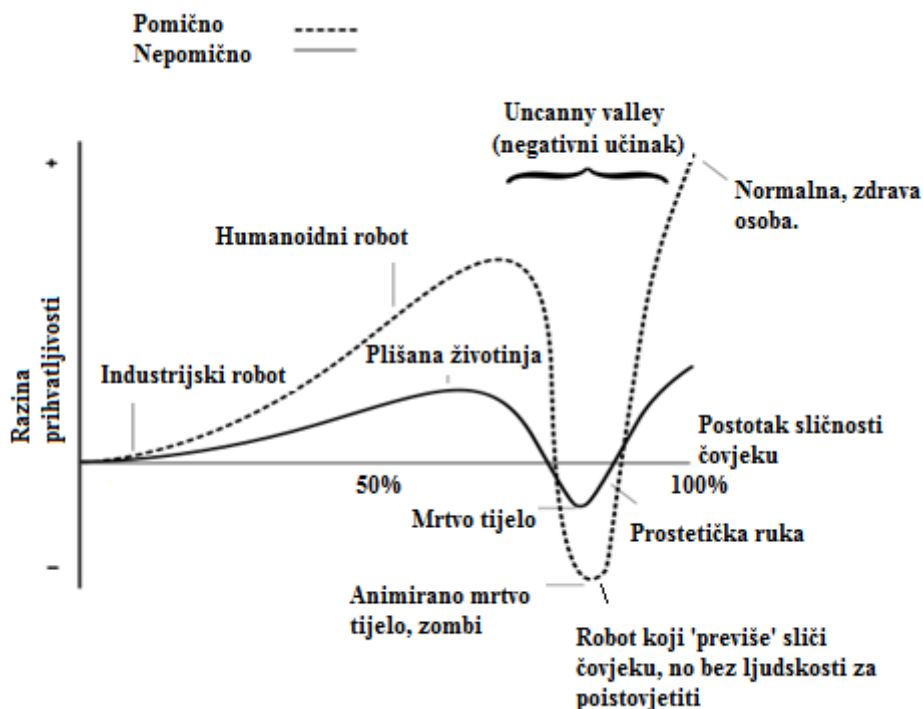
Pomično
Nepomično

Uncanny valley (negativni učinak)

+

Normalna, zdrava osoba.

Humanoidni robot

Razina prihvatljivosti

Plišana životinja

Industrijski robot

Postotak sličnosti čovjeku

50%

100%

Mrtvo tijelo

Prostetička ruka

-

Animirano mrtvo tijelo, zombi

Robot koji 'previše' sliči čovjeku, no bez ljudskosti za poistovjetiti